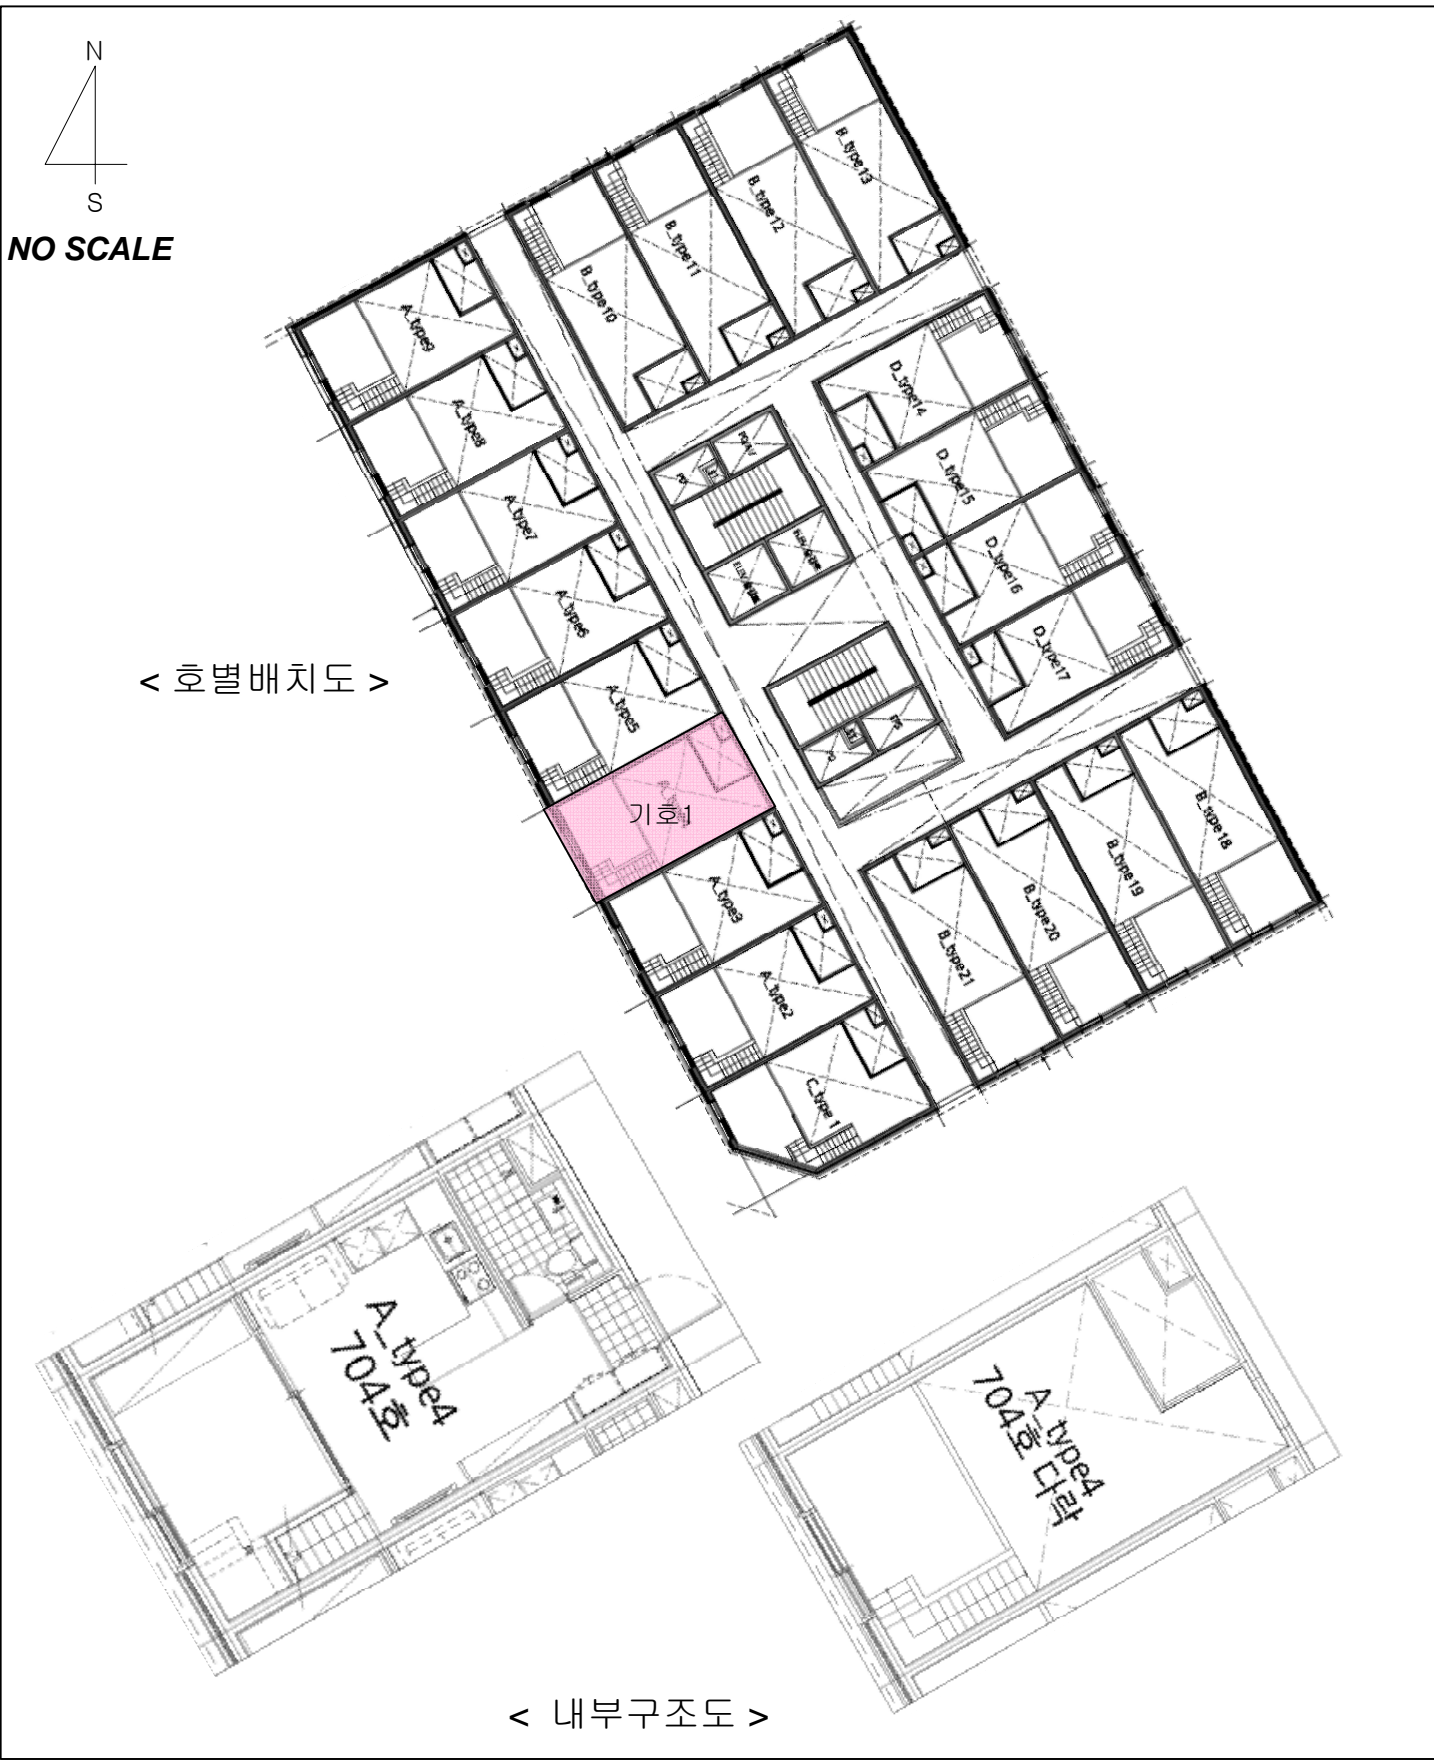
N
S
NO SCALE

< 호별배치도 >

B_type13
B_type12
B_type11
B_type10
A_type9
A_type8
A_type7
A_type6
A_type5
기호1
A_type3
A_type2
C_type1
D_type14
D_type15
D_type16
D_type17
B_type18
B_type19
B_type20
B_type21

A_type4
704호

A_type4
704호 다락

< 내부구조도 >